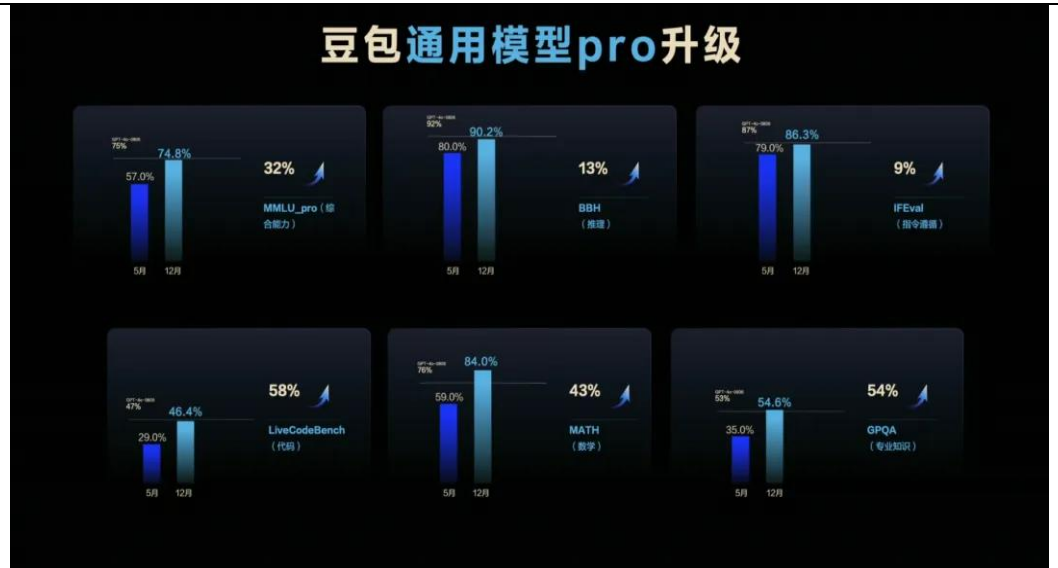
豆包通用模型pro升级

GPT-4o-0806
75%
57.0%
74.8%
5月
12月
32%
MMLU_pro（综合能力）

GPT-4o-0806
92%
80.0%
90.2%
5月
12月
13%
BBH
（推理）

GPT-4o-0806
87%
79.0%
86.3%
5月
12月
9%
IFEval
（指令遵循）

GPT-4o-0806
47%
29.0%
46.4%
5月
12月
58%
LiveCodeBench
（代码）

GPT-4o-0806
76%
59.0%
84.0%
5月
12月
43%
MATH
（数学）

GPT-4o-0806
53%
35.0%
54.6%
5月
12月
54%
GPQA
（专业知识）